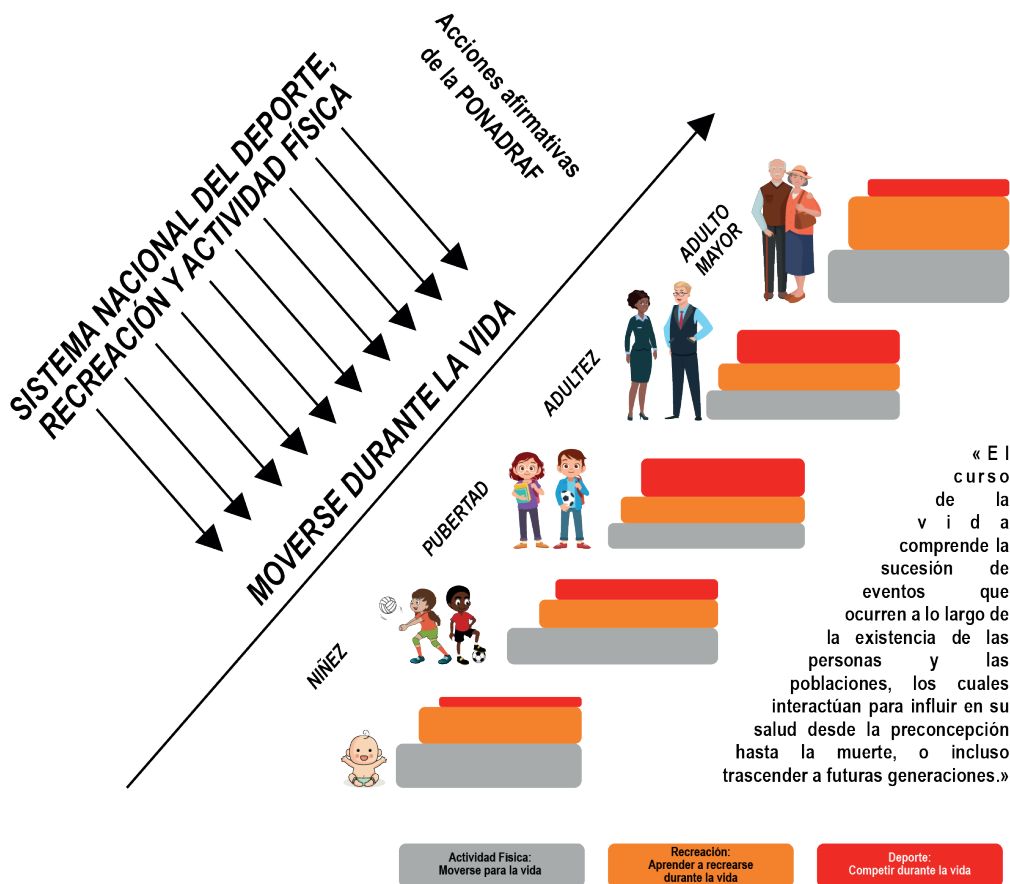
SISTEMA NACIONAL DEL DEPORTE, RECREACIÓN Y ACTIVIDAD FÍSICA

Acciones afirmativas de la PONADRAF

MOVERSE DURANTE LA VIDA

ADULTO MAYOR

ADULTEZ

PUBERTAD

NIÑEZ

« El curso de la vida comprende la sucesión de eventos que ocurren a lo largo de la existencia de las personas y las poblaciones, los cuales interactúan para influir en su salud desde la preconcepción hasta la muerte, o incluso trascender a futuras generaciones.»

Actividad Física: Moverse para la vida

Recreación: Aprender a recrearse durante la vida

Deporte: Competir durante la vida